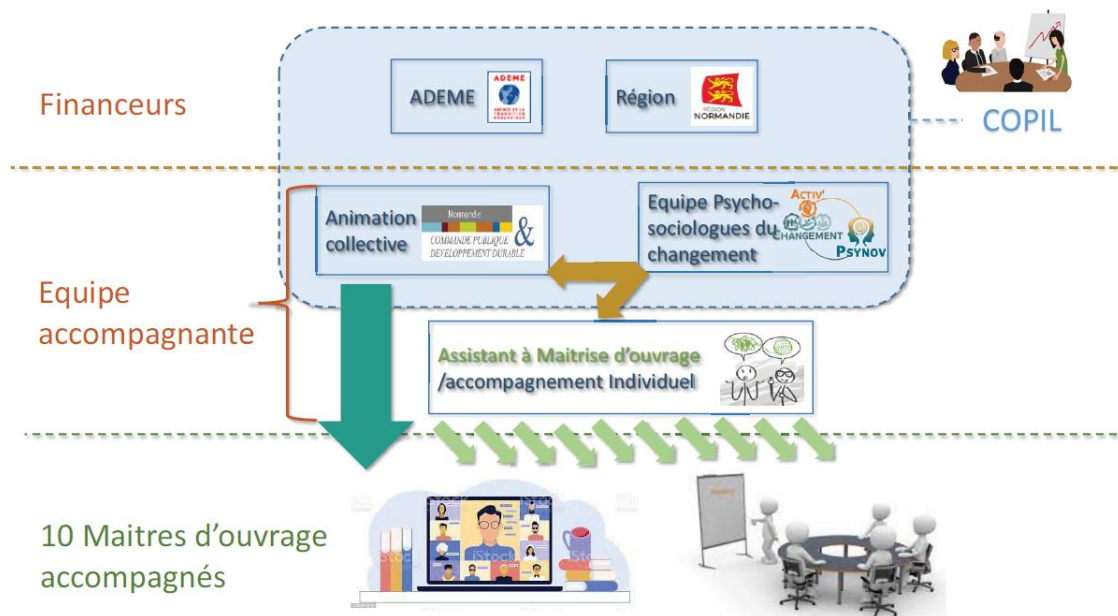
Financeurs

ADEME

ADEME
AGENCE DE LA TRANSITION ÉCOLOGIQUE

Région

RÉGION NORMANDIE

COPIL

Equipe accompagnante

Animation collective

Normandie
COMMANDE PUBLIQUE & DEVELOPPEMENT DURABLE

Equipe Psycho-sociologues du changement

ACTIV' CHANGEMENT

PSYNOV

Assistant à Maitrise d'ouvrage /accompagnement Individuel

10 Maitres d'ouvrage accompagnés

iStock